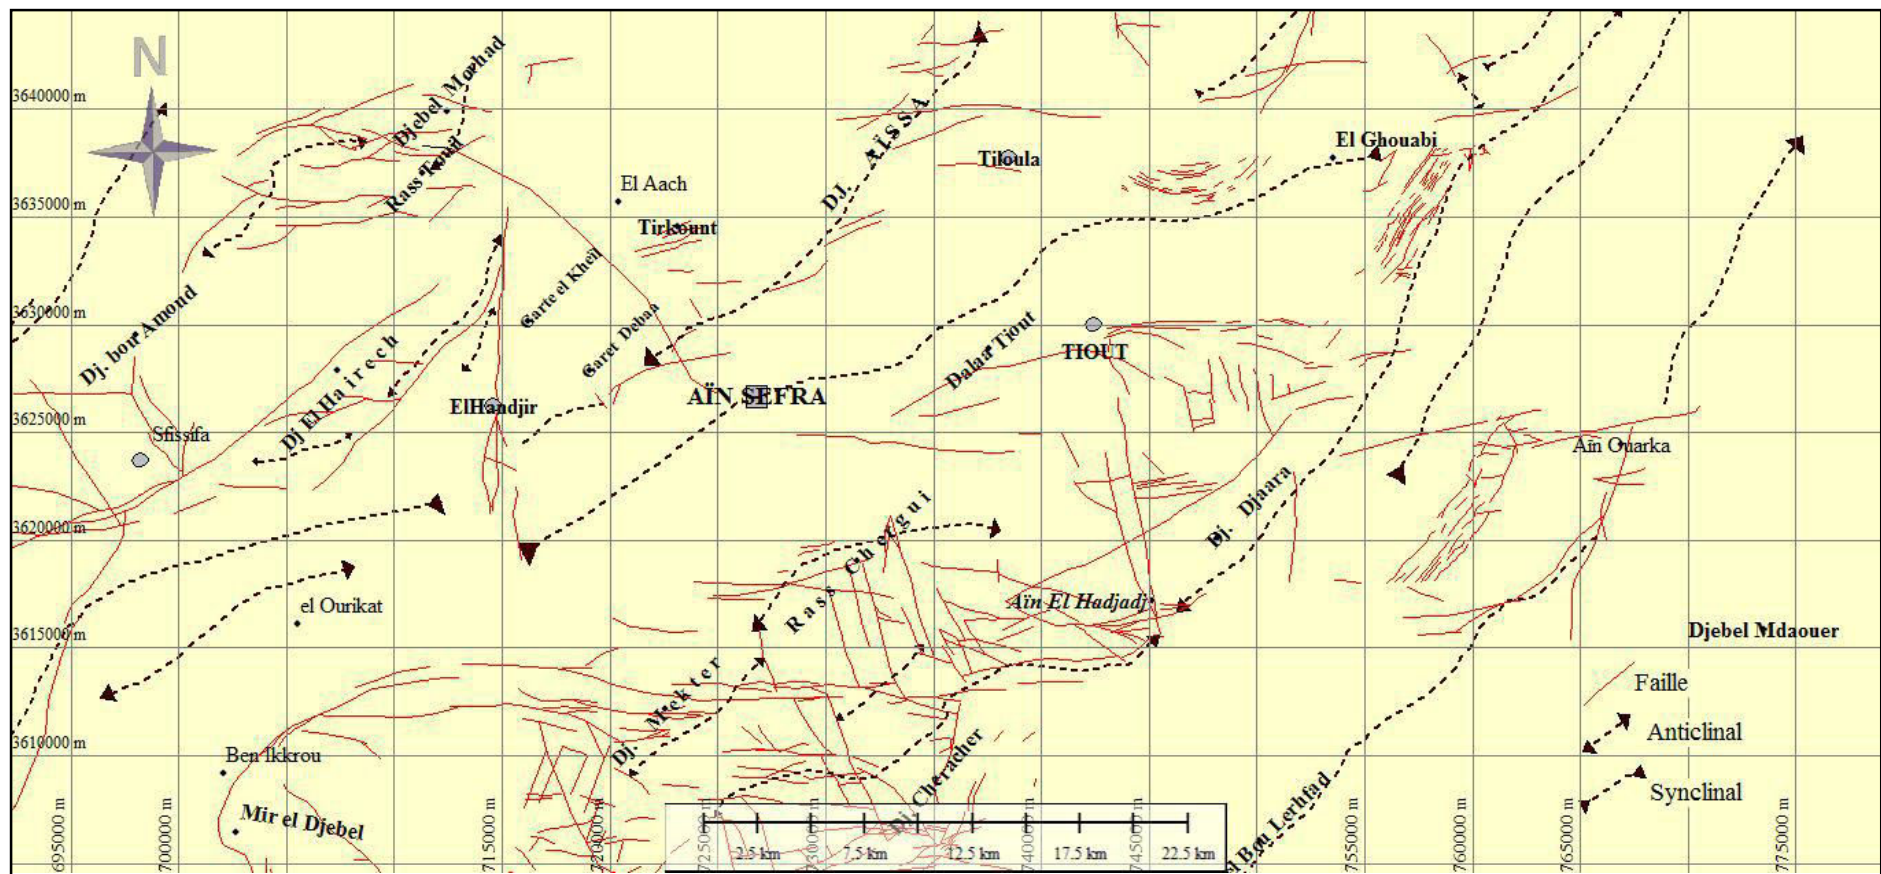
N

3640000 m
3635000 m
3630000 m
3625000 m
3620000 m
3615000 m
3610000 m

Djebel Morhad
Rass Touil
DJ. AÏSSA
Tiloula
El Ghouabi
El Aach
Tirkount
Dj. bou Amond
Garte el Kheil
Garet Debaa
Dalaa Tiout
TIOUT
Dj El Hairech
ElHandjir
AÏN SEFRA
Sfissifa
Aïn Ouarka
Dj. Djaara
Rass Chergui
Aïn El Hadjadj
el Ourikat
Djebel Mdaouer
Dj. Mekter
Dj. Cheracher
Ben Ikkrou
Mir el Djebel
Dj. Bou Lerhfad

Faille
Anticlinal
Synclinal

695000 m
700000 m
715000 m
720000 m
725000 m
730000 m
740000 m
745000 m
755000 m
760000 m
765000 m
775000 m

2.5 km
7.5 km
12.5 km
17.5 km
22.5 km